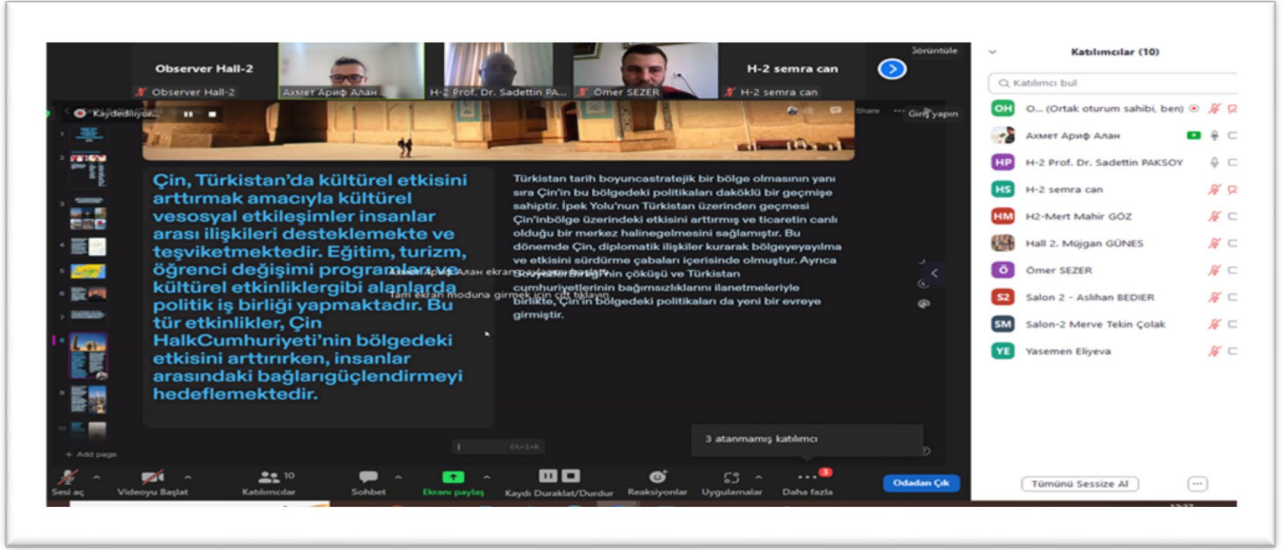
Observer Hall-2

Observer Hall-2

Ахмет Ариф Алан

H-2 Prof. Dr. Sadettin PA...

Ömer SEZER

H-2 semra can

H-2 semra can

Görüntüle

Kaydediliyor...

Share

Giriş yapın

Çin, Türkistan'da kültürel etkisini arttırmak amacıyla kültürel vesosyal etkileşimler insanlar arası ilişkileri desteklemekte ve teşviketmektedir. Eğitim, turizm, öğrenci değişimi programları ve kültürel etkinliklergibi alanlarda politik iş birliği yapmaktadır. Bu tür etkinlikler, Çin HalkCumhuriyeti'nin bölgedeki etkisini arttırırken, insanlar arasındaki bağlarıgüçlendirmeyi hedeflemektedir.

Türkistan tarih boyuncastratejik bir bölge olmasının yanı sıra Çin'in bu bölgedeki politikaları daköklü bir geçmişe sahiptir. İpek Yolu'nun Türkistan üzerinden geçmesi Çin'inbölge üzerindeki etkisini arttırmış ve ticaretin canlı olduğu bir merkez halinegelmesini sağlamıştır. Bu dönemde Çin, diplomatik ilişkiler kurarak bölgeyeyayılma ve etkisini sürdürme çabaları içerisinde olmuştur. Ayrıca Sovyetler Birliği'nin çöküşü ve Türkistan cumhuriyetlerinin bağımsızlıklarını ilanetmeleriyle birlikte, Çin'in bölgedeki politikaları da yeni bir evreye girmiştir.

Ахмет Ариф Алан ekranı paylaşıyor

Tam ekran moduna girmek için çift tıklayın

+ Add page

3 atanmamış katılımcı

Sesi aç

Videoyu Başlat

10 Katılımcılar

Sohbet

Ekranı paylaş

Kaydı Duraklat/Durdur

Reaksiyonlar

Uygulamalar

3 Daha fazla

Odadan Çık

Katılımcılar (10)

Katılımcı bul

OH O... (Ortak oturum sahibi, ben)

Ахмет Ариф Алан

HP H-2 Prof. Dr. Sadettin PAKSOY

HS H-2 semra can

HM H2-Mert Mahir GÖZ

Hall 2. Müjgan GÜNES

Ö Ömer SEZER

S2 Salon 2 - Aslihan BEDIER

SM Salon-2 Merve Tekin Çolak

YE Yasemen Eliyeva

Tümünü Sessize Al